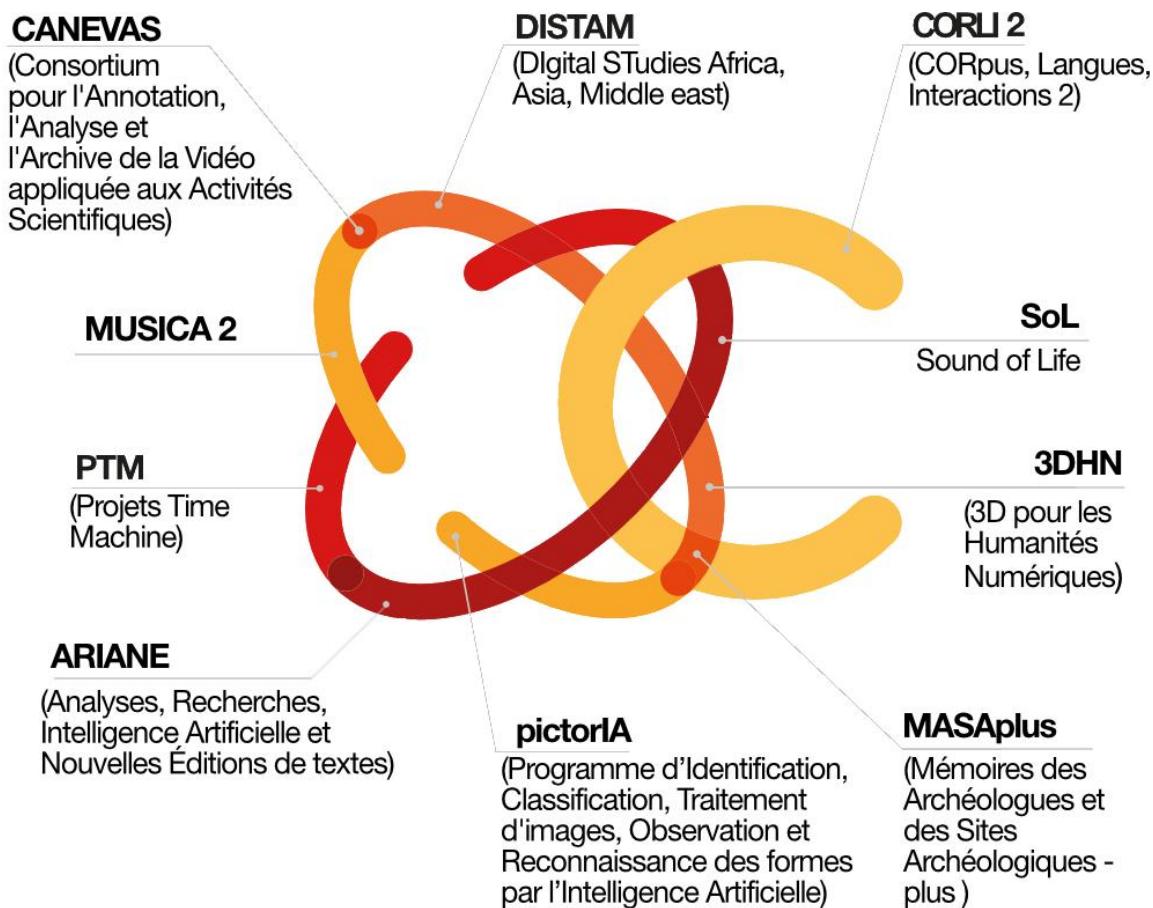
CANEVAS
(Consortium pour l'Annotation, l'Analyse et l'Archive de la Vidéo appliquée aux Activités Scientifiques)

DISTAM
(DIgital STudies Africa, Asia, Middle east)

CORLI 2
(CORpus, Langues, Interactions 2)

MUSICA 2

SoL
Sound of Life

PTM
(Projets Time Machine)

3DHN
(3D pour les Humanités Numériques)

ARIANE
(Analyses, Recherches, Intelligence Artificielle et Nouvelles Éditions de textes)

pictorIA
(Programme d'Identification, Classification, Traitement d'images, Observation et Reconnaissance des formes par l'Intelligence Artificielle)

MASAplus
(Mémoires des Archéologues et des Sites Archéologiques - plus )